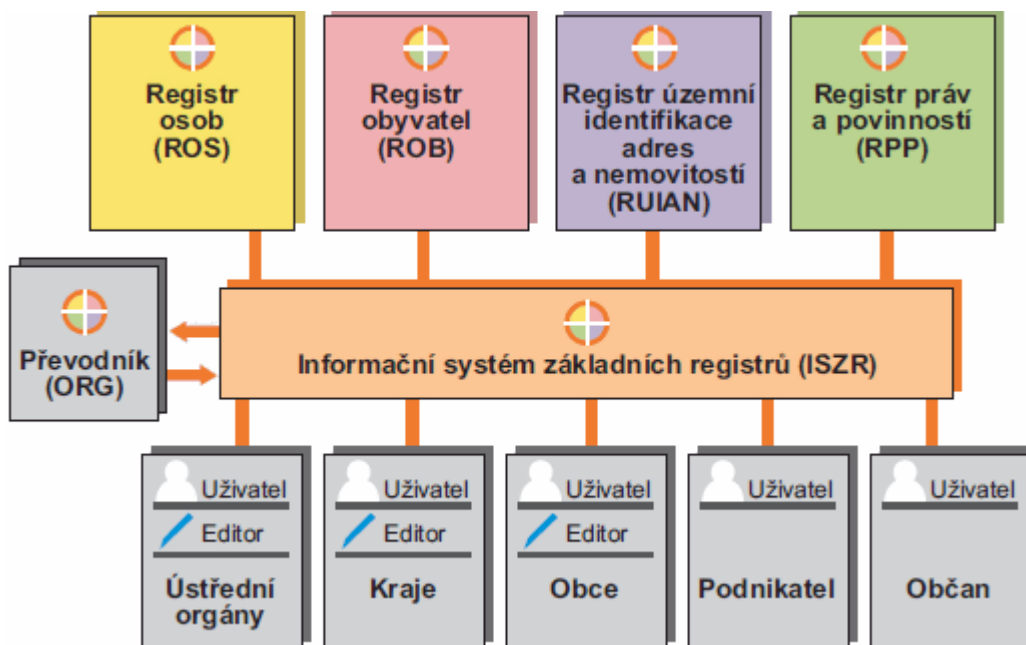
Registr osob (ROS)

Registr obyvatel (ROB)

Registr územní identifikace adres a nemovitostí (RUIAN)

Registr práv a povinností (RPP)

Převodník (ORG)

Informační systém základních registrů (ISZR)

Uživatel
Editor
Ústřední orgány

Uživatel
Editor
Kraje

Uživatel
Editor
Obce

Uživatel
Podnikatel

Uživatel
Občan